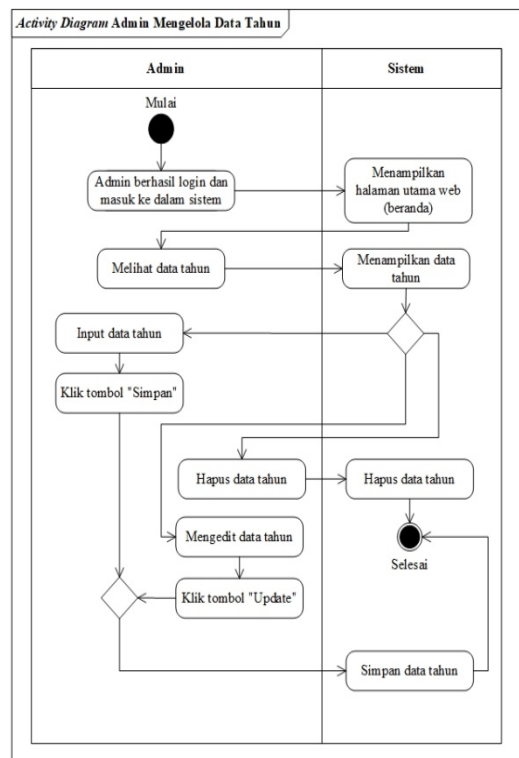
*Activity Diagram* Admin Mengelola Data Tahun

Admin

Sistem

Mulai

Admin berhasil login dan masuk ke dalam sistem

Menampilkan halaman utama web (beranda)

Melihat data tahun

Menampilkan data tahun

Input data tahun

Klik tombol "Simpan"

Hapus data tahun

Hapus data tahun

Mengedit data tahun

Selesai

Klik tombol "Update"

Simpan data tahun